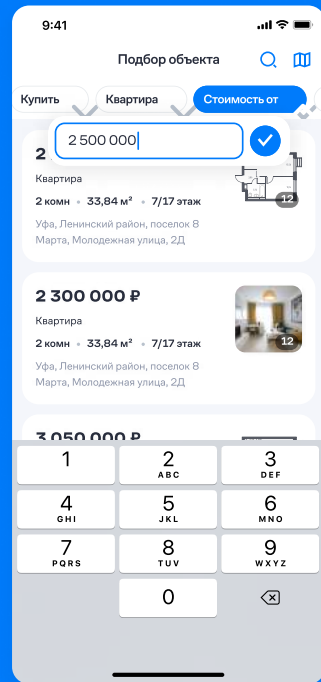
9:41

Подбор объекта

Купить
Квартира
Стоимость от

2 500 000

2 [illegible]

Квартира

2 комн • 33,84 м² • 7/17 этаж

Уфа, Ленинский район, поселок 8 Марта, Молодежная улица, 2Д

12

2 300 000 ₽

Квартира

2 комн • 33,84 м² • 7/17 этаж

Уфа, Ленинский район, поселок 8 Марта, Молодежная улица, 2Д

12

3 050 000 ₽

| 1 | 2 ABC | 3 DEF |
|---|---|---|
| 4 GHI | 5 JKL | 6 MNO |
| 7 PQRS | 8 TUV | 9 WXYZ |
| | 0 | |